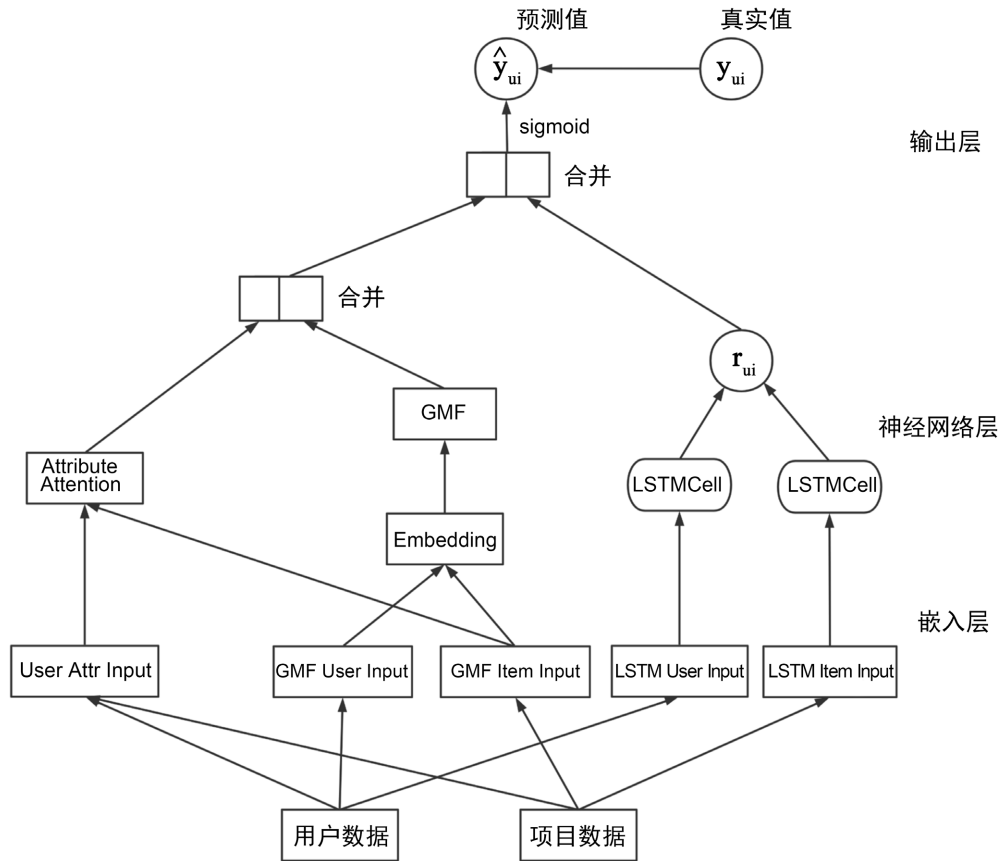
预测值

真实值

$\hat{y}_{ui}$

$y_{ui}$

sigmoid

输出层

合并

合并

$r_{ui}$

GMF

神经网络层

Attribute Attention

LSTMCell

LSTMCell

Embedding

嵌入层

User Attr Input

GMF User Input

GMF Item Input

LSTM User Input

LSTM Item Input

用户数据

项目数据